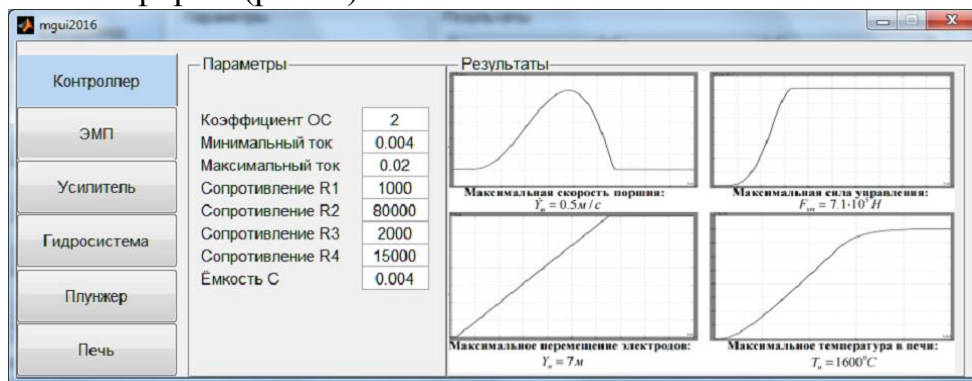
mgui2016

Контроллер

ЭМП

Усилитель

Гидросистема

Плунжер

Печь

Параметры

| | |
|---|---|
| Коэффициент ОС | 2 |
| Минимальный ток | 0.004 |
| Максимальный ток | 0.02 |
| Сопротивление R1 | 1000 |
| Сопротивление R2 | 80000 |
| Сопротивление R3 | 2000 |
| Сопротивление R4 | 15000 |
| Ёмкость С | 0.004 |

Результаты

Максимальная скорость поршня:
$\dot{Y}_n = 0.5 м/с$

Максимальная сила управления:
$F_{ym} = 7.1 \cdot 10^5 Н$

Максимальное перемещение электродов:
$Y_n = 7м$

Максимальная температура в печи:
$T_n = 1600^\circ C$